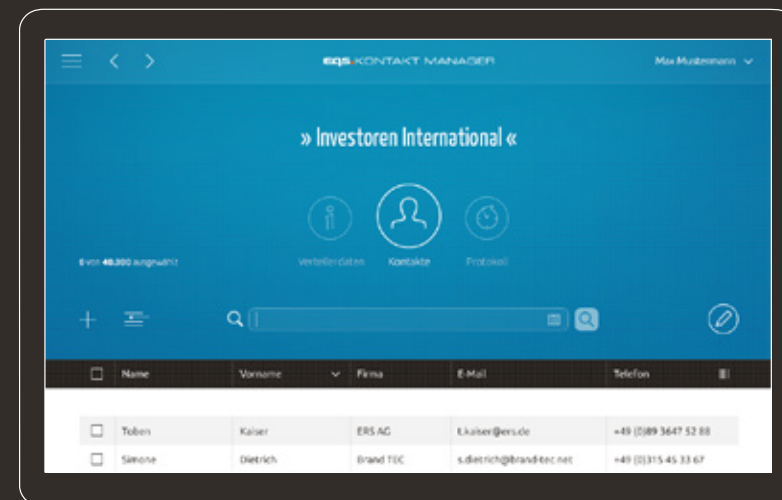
eqs KONTAKT MANAGER

Max Mustermann

» Investoren International «

0 von 40.300 ausgewählt

Verteilerdaten

Kontakte

Protokoll

| | Name | Vorname | Firma | E-Mail | Telefon |
|---|---|---|---|---|---|
| | Toben | Kaiser | ERS AG | t.kaiser@ers.de | +49 (0)89 3647 52 88 |
| | Simone | Dietrich | Brand TEC | s.dietrich@brand-tec.net | +49 (0)315 45 33 67 |